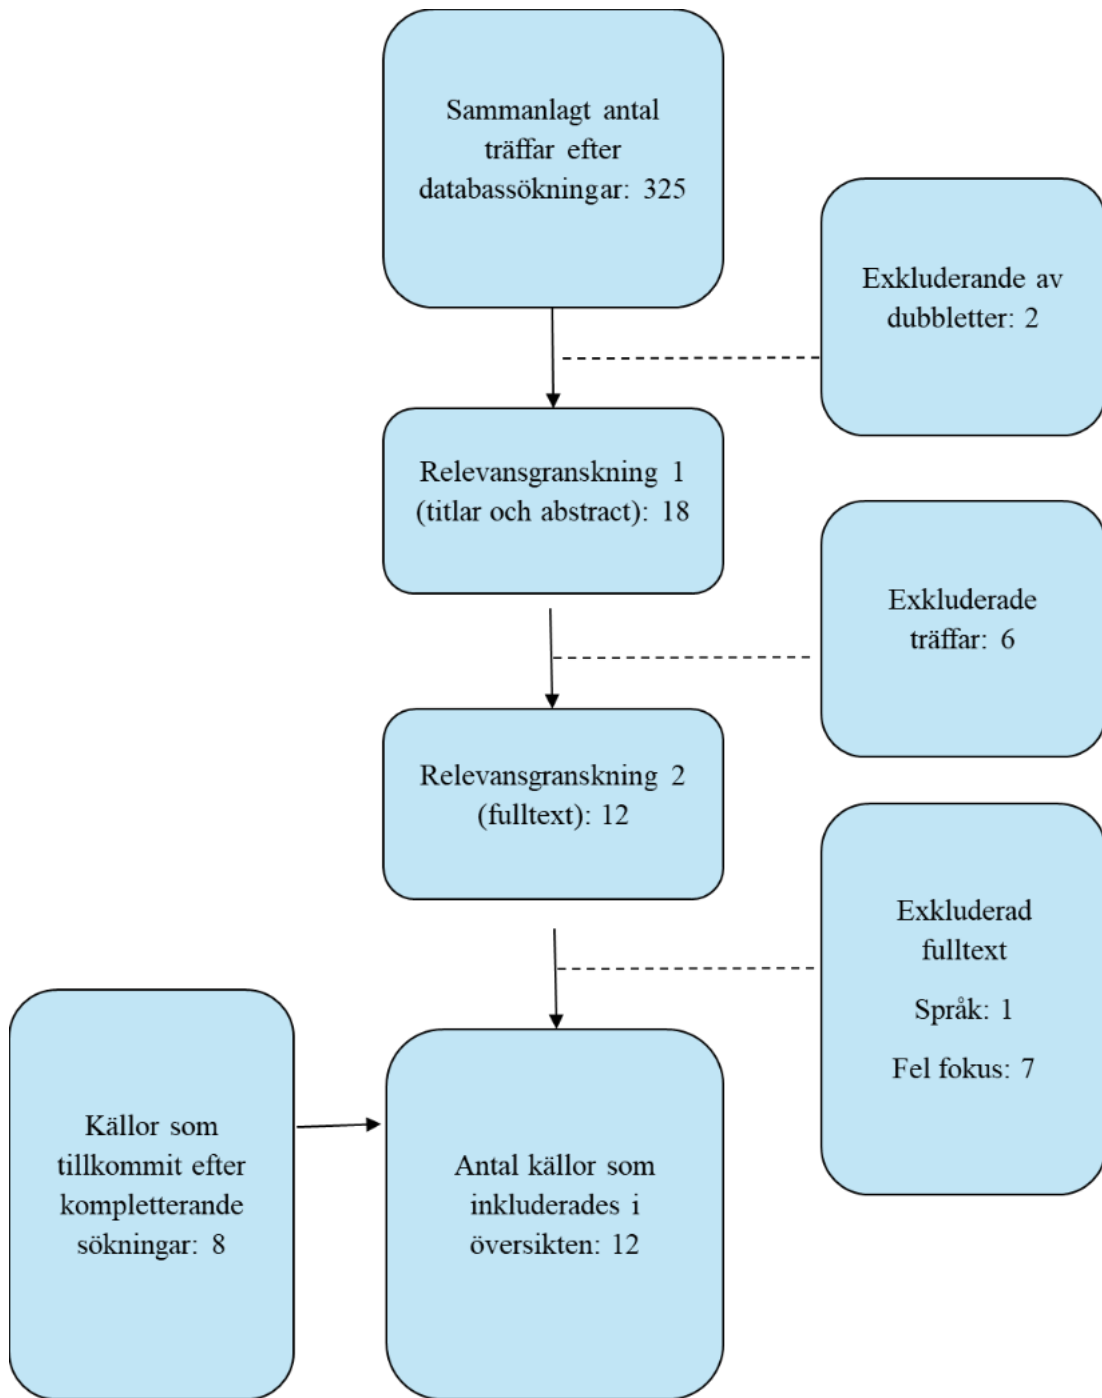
Sammanlagt antal träffar efter databassökningar: 325

Exkluderande av dubbletter: 2

Relevansgranskning 1 (titlar och abstract): 18

Exkluderade träffar: 6

Relevansgranskning 2 (fulltext): 12

Exkluderad fulltext

Språk: 1

Fel fokus: 7

Källor som tillkommit efter kompletterande sökningar: 8

Antal källor som inkluderades i översikten: 12